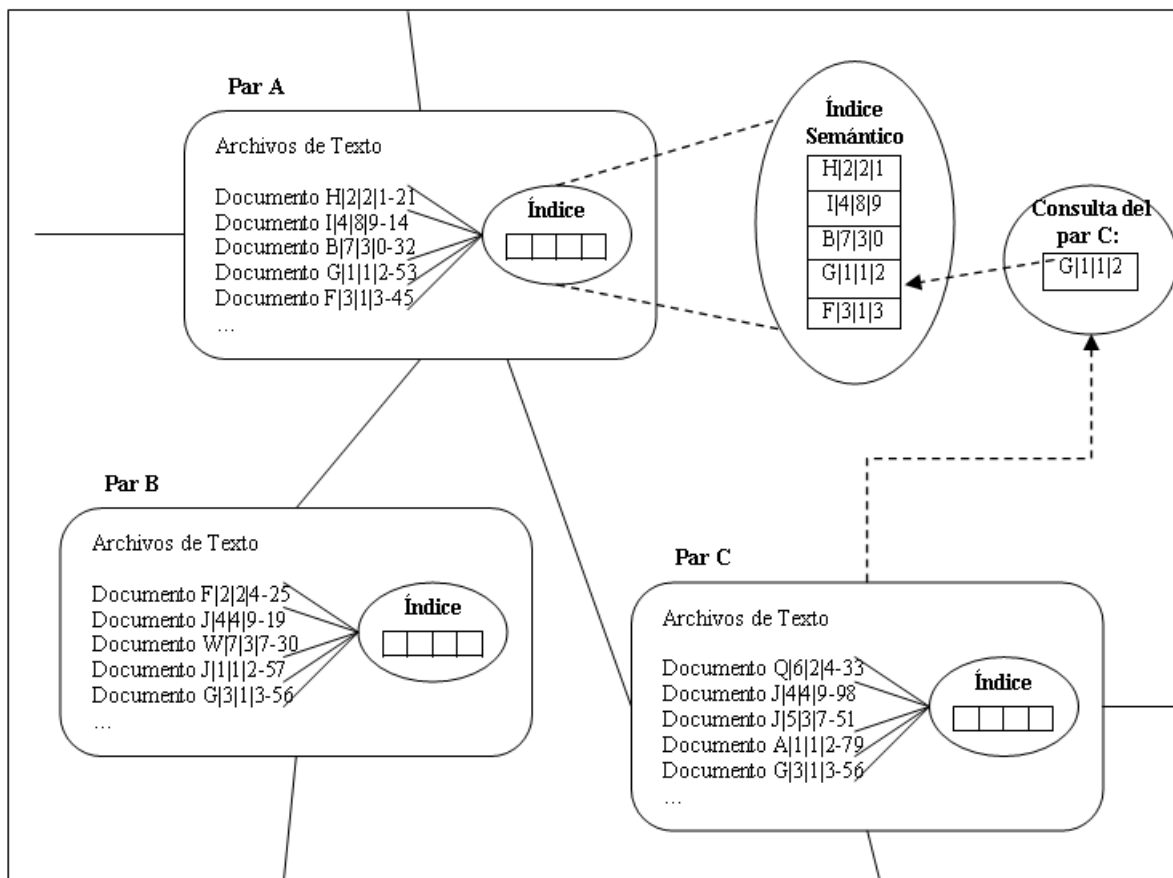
Par A

Archivos de Texto

Documento H|2|2|1-21
Documento I|4|8|9-14
Documento B|7|3|0-32
Documento G|1|1|2-53
Documento F|3|1|3-45
...

Índice

Índice Semántico

| H\|2\|2\|1 |
|---|
| I\|4\|8\|9 |
| B\|7\|3\|0 |
| G\|1\|1\|2 |
| F\|3\|1\|3 |

Consulta del par C:
G|1|1|2

Par B

Archivos de Texto

Documento F|2|2|4-25
Documento J|4|4|9-19
Documento W|7|3|7-30
Documento J|1|1|2-57
Documento G|3|1|3-56
...

Índice

Par C

Archivos de Texto

Documento Q|6|2|4-33
Documento J|4|4|9-98
Documento J|5|3|7-51
Documento A|1|1|2-79
Documento G|3|1|3-56
...

Índice